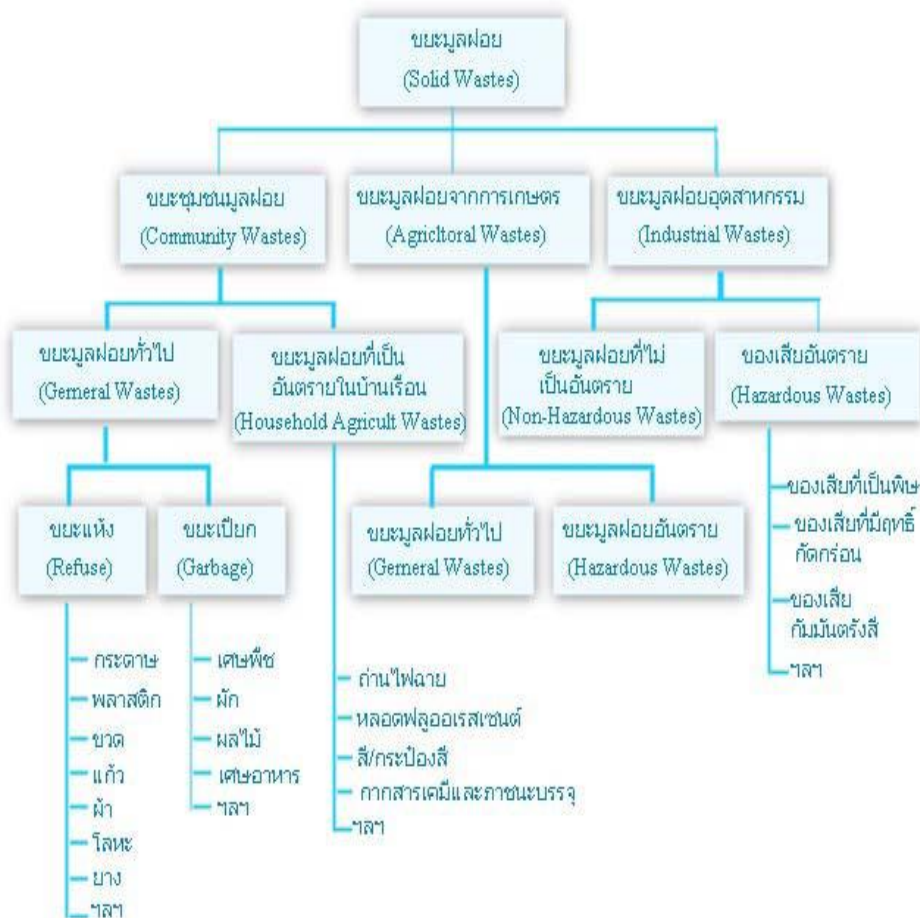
ขยะมูลฝอย
(Solid Wastes)

ขยะชุมชนมูลฝอย
(Community Wastes)

ขยะมูลฝอยจากการเกษตร
(Agricltoral Wastes)

ขยะมูลฝอยอุตสาหกรรม
(Industrial Wastes)

ขยะมูลฝอยทั่วไป
(Gemeral Wastes)

ขยะมูลฝอยที่เป็นอันตรายในบ้านเรือน
(Household Agricult Wastes)

ขยะมูลฝอยที่ไม่เป็นอันตราย
(Non-Hazardous Wastes)

ของเสียอันตราย
(Hazardous Wastes)

ขยะแห้ง
(Refuse)

ขยะเปียก
(Garbage)

ขยะมูลฝอยทั่วไป
(Gemeral Wastes)

ขยะมูลฝอยอันตราย
(Hazardous Wastes)

ของเสียที่เป็นพิษ
ของเสียที่มีฤทธิ์กัดกร่อน
ของเสียกัมมันตรังสี
ฯลฯ

กระดาษ
พลาสติก
ขวด
แก้ว
ผ้า
โลหะ
ยาง
ฯลฯ

เศษพืช
ผัก
ผลไม้
เศษอาหาร
ฯลฯ

ถ่านไฟฉาย
หลอดฟลูออเรสเซนต์
สี/กระป๋องสี
กากสารเคมีและภาชนะบรรจุ
ฯลฯ